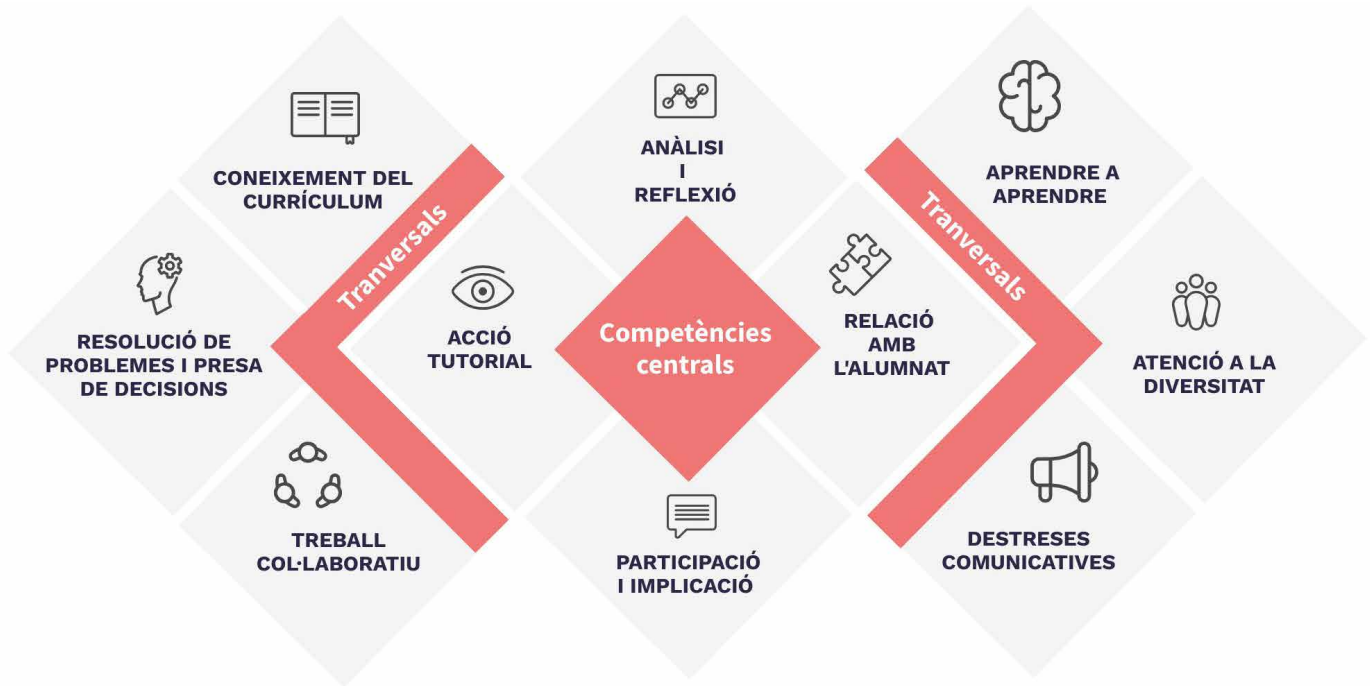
CONEIXEMENT DEL CURRÍCULUM

Tranversals

RESOLUCIÓ DE PROBLEMES I PRESA DE DECISIONS

TREBALL COL·LABORATIU

ACCIÓ TUTORIAL

ANÀLISI I REFLEXIÓ

Competències centrals

PARTICIPACIÓ I IMPLICACIÓ

RELACIÓ AMB L'ALUMNAT

Tranversals

APRENDRE A APRENDRE

ATENCIÓ A LA DIVERSITAT

DESTRESES COMUNICATIVES